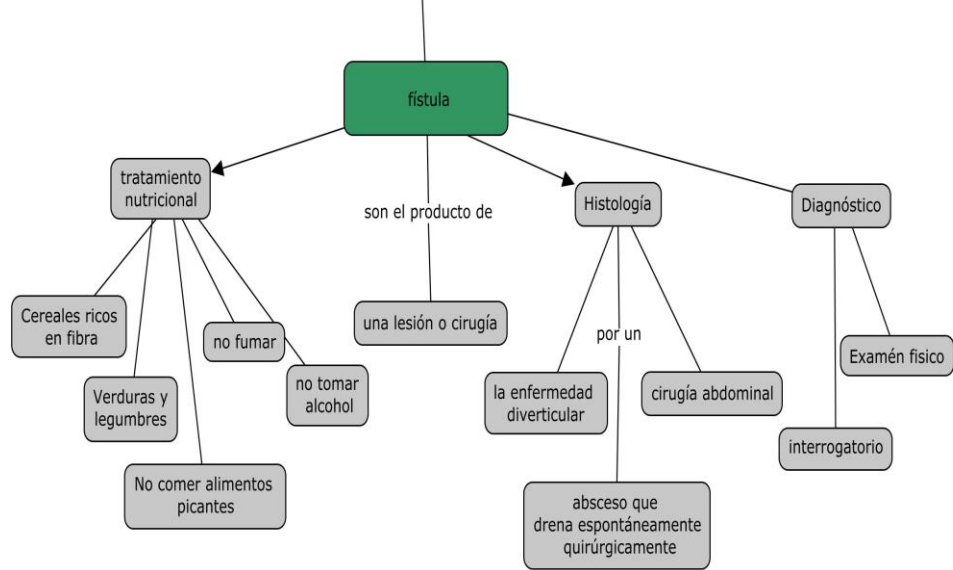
fístula

tratamiento nutricional

son el producto de

Histología

Diagnóstico

Cereales ricos en fibra

Verduras y legumbres

No comer alimentos picantes

no fumar

no tomar alcohol

una lesión o cirugía

por un

la enfermedad diverticular

cirugía abdominal

absceso que drena espontáneamente quirúrgicamente

Examén fisico

interrogatorio